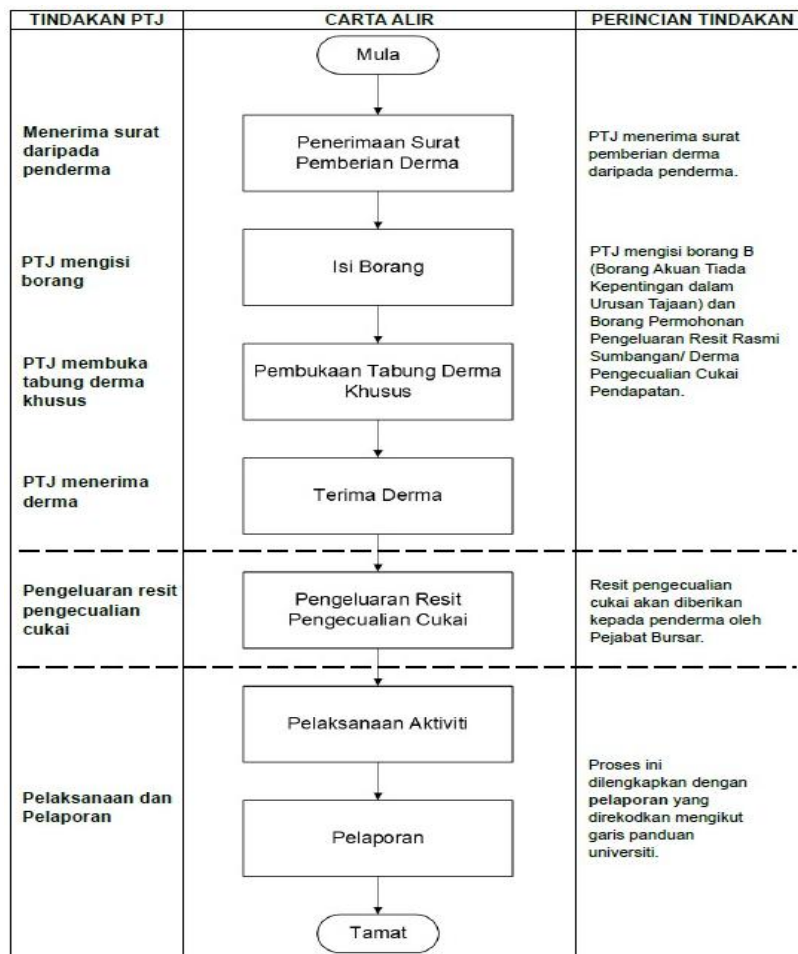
| TINDAKAN PTJ | CARTA ALIR | PERINCIAN TINDAKAN |
|---|---|---|
| | Mula | |
| Menerima surat daripada penderma | Penerimaan Surat Pemberian Derma | PTJ menerima surat pemberian derma daripada penderma. |
| PTJ mengisi borang | Isi Borang | PTJ mengisi borang B (Borang Akuan Tiada Kepentingan dalam Urusan Tajaan) dan Borang Permohonan Pengeluaran Resit Rasmi Sumbangan/ Derma Pengecualian Cukai Pendapatan. |
| PTJ membuka tabung derma khusus | Pembukaan Tabung Derma Khusus | |
| PTJ menerima derma | Terima Derma | |
| Pengeluaran resit pengecualian cukai | Pengeluaran Resit Pengecualian Cukai | Resit pengecualian cukai akan diberikan kepada penderma oleh Pejabat Bursar. |
| Pelaksanaan dan Pelaporan | Pelaksanaan Aktiviti | Proses ini dilengkapkan dengan pelaporan yang direkodkan mengikut garis panduan universiti. |
| | Pelaporan | |
| | Tamat | |